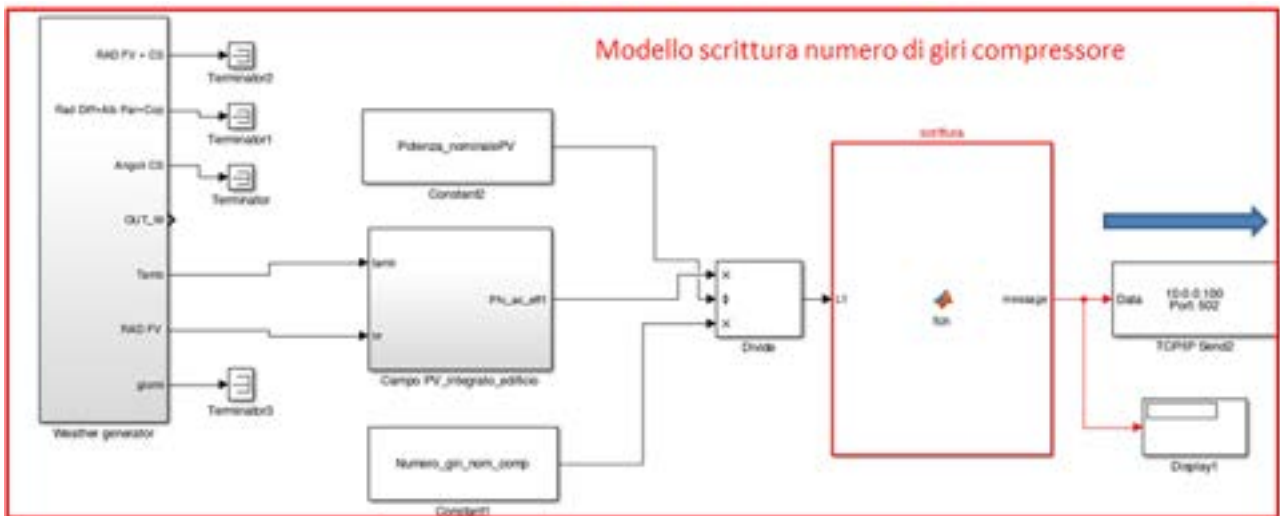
Modello scrittura numero di giri compressore

RAD FV + CS
Rad Dif+Alb Par+Coo
Angoli CS
OUT_W
Tamb
RAD FV
giorni
Weather generator

Terminator2
Terminator1
Terminator
Terminator3

Potenza_nominalePV
Constant2

Tamb
Irr
Pfv_ac_eff1
Campo PV_integrato_edificio

Numero_giri_nom_comp
Constant1

×
÷
×
Divide

scrittura
u1
fcn
message

Data
10.0.0.100
Port: 502
TCP/IP Send2

Display1